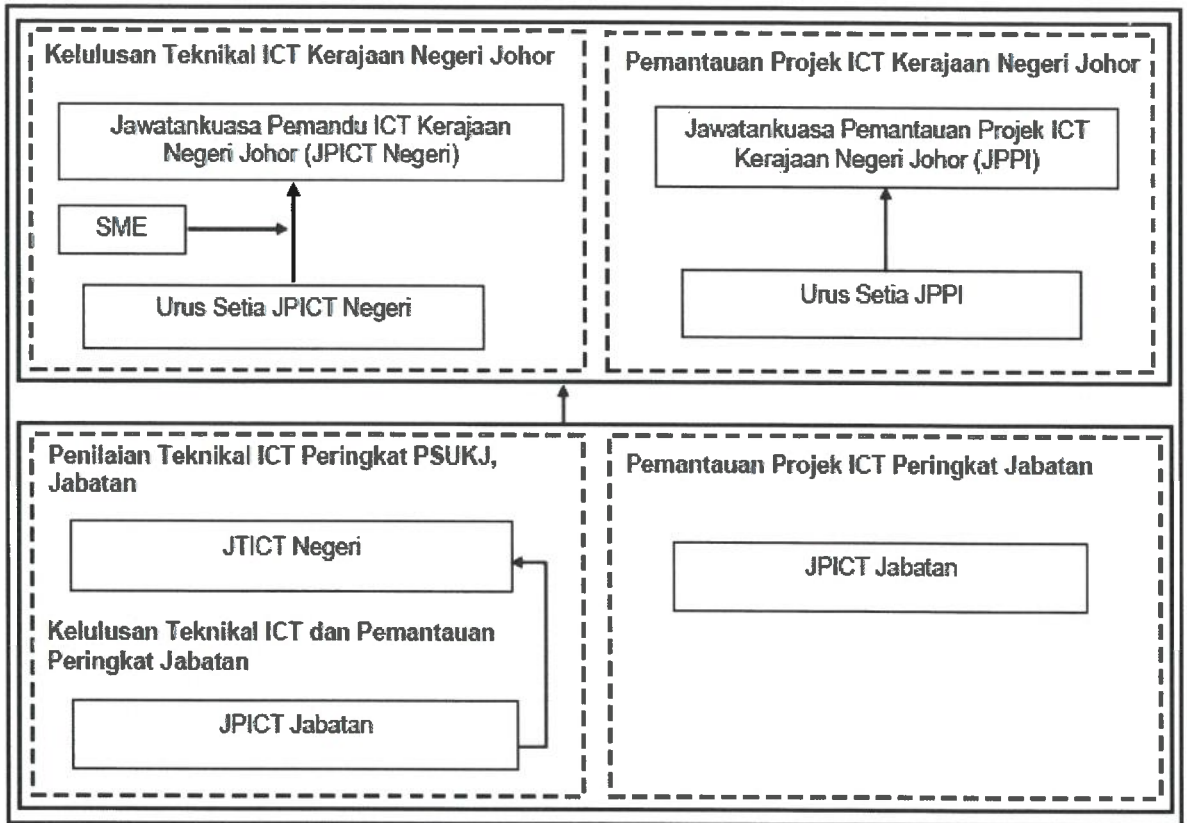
Kelulusan Teknikal ICT Kerajaan Negeri Johor

Jawatankuasa Pemandu ICT Kerajaan Negeri Johor (JPICT Negeri)

SME

Urus Setia JPICT Negeri

Pemantauan Projek ICT Kerajaan Negeri Johor

Jawatankuasa Pemantauan Projek ICT Kerajaan Negeri Johor (JPPI)

Urus Setia JPPI

Penilaian Teknikal ICT Peringkat PSUKJ, Jabatan

JTICT Negeri

Kelulusan Teknikal ICT dan Pemantauan Peringkat Jabatan

JPICT Jabatan

Pemantauan Projek ICT Peringkat Jabatan

JPICT Jabatan